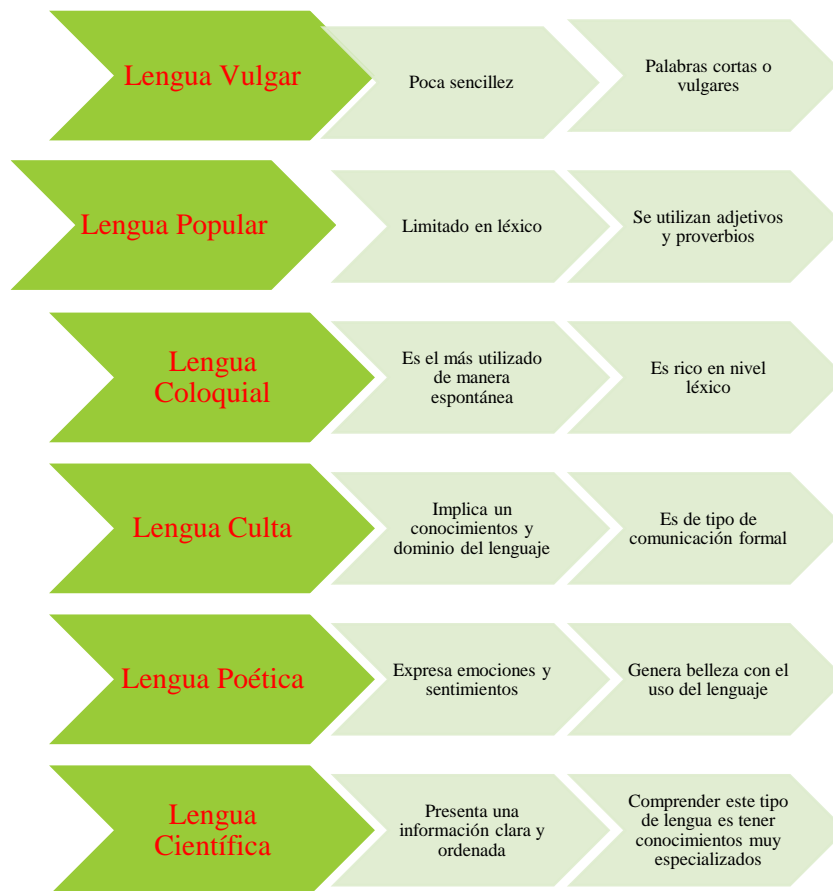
Lengua Vulgar

Poca sencillez

Palabras cortas o vulgares

Lengua Popular

Limitado en léxico

Se utilizan adjetivos y proverbios

Lengua Coloquial

Es el más utilizado de manera espontánea

Es rico en nivel léxico

Lengua Culta

Implica un conocimientos y dominio del lenguaje

Es de tipo de comunicación formal

Lengua Poética

Expresa emociones y sentimientos

Genera belleza con el uso del lenguaje

Lengua Científica

Presenta una información clara y ordenada

Comprender este tipo de lengua es tener conocimientos muy especializados